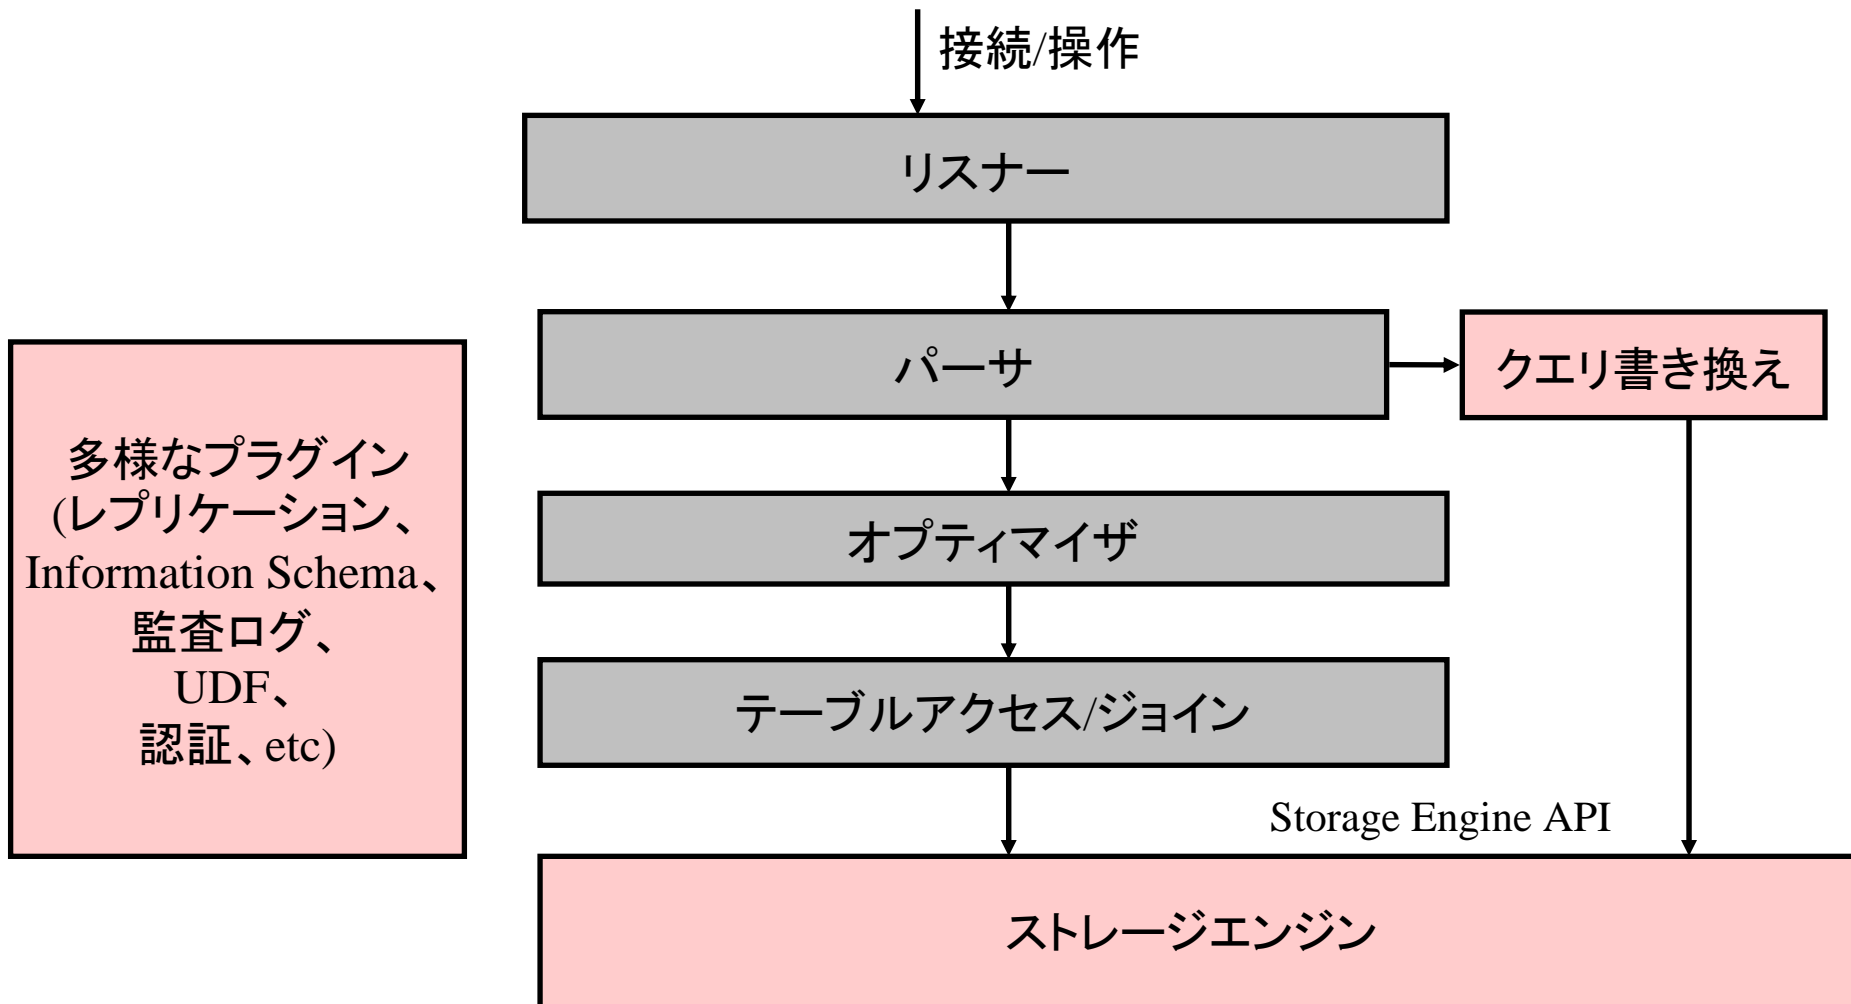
接続/操作

リスナー

パーサ

クエリ書き換え

オプティマイザ

テーブルアクセス/ジョイン

Storage Engine API

ストレージエンジン

多様なプラグイン
(レプリケーション、
Information Schema、
監査ログ、
UDF、
認証、etc)